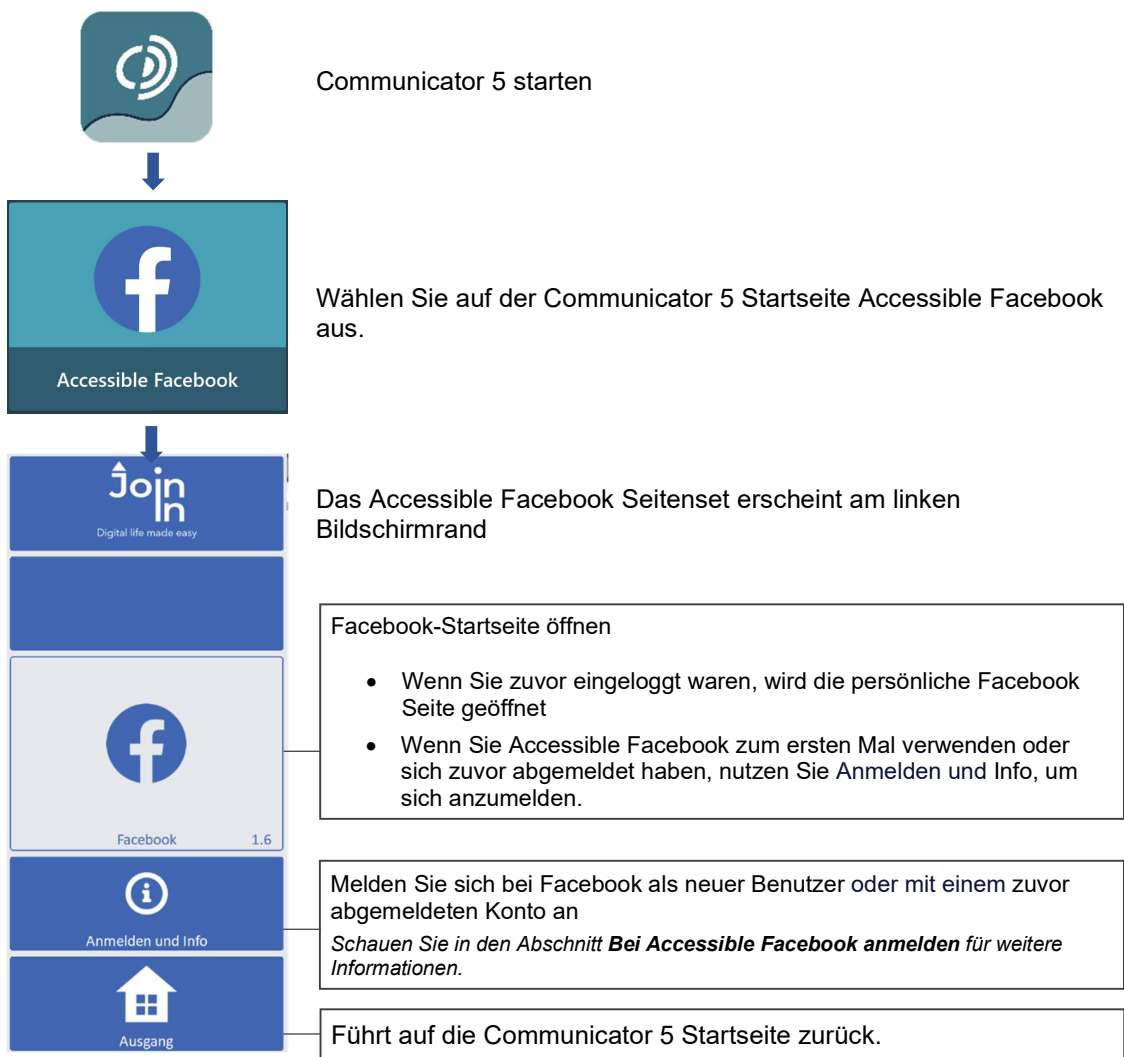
Communicator 5 starten

Accessible Facebook

Wählen Sie auf der Communicator 5 Startseite Accessible Facebook aus.

Join In
Digital life made easy

Das Accessible Facebook Seitenset erscheint am linken Bildschirmrand

Facebook 1.6

Facebook-Startseite öffnen

- Wenn Sie zuvor eingeloggt waren, wird die persönliche Facebook Seite geöffnet
- Wenn Sie Accessible Facebook zum ersten Mal verwenden oder sich zuvor abgemeldet haben, nutzen Sie Anmelden und Info, um sich anzumelden.

Anmelden und Info

Melden Sie sich bei Facebook als neuer Benutzer oder mit einem zuvor abgemeldeten Konto an

*Schauen Sie in den Abschnitt **Bei Accessible Facebook anmelden** für weitere Informationen.*

Ausgang

Führt auf die Communicator 5 Startseite zurück.